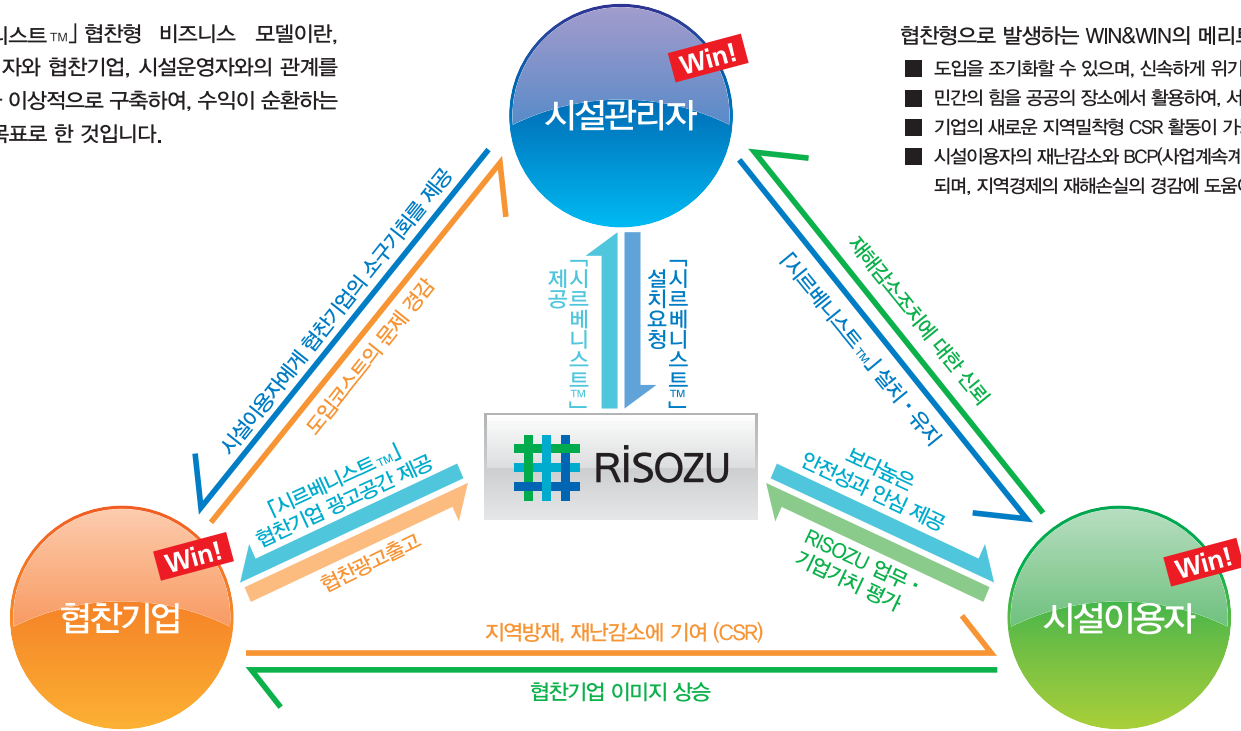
니스트 TM」 협찬형 비즈니스 모델이란, 자와 협찬기업, 시설운영자와의 관계를 · 이상적으로 구축하여, 수익이 순환하는 목표로 한 것입니다.

협찬형으로 발생하는 WIN&WIN의 메리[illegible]
■ 도입을 조기화할 수 있으며, 신속하게 위기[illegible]
■ 민간의 힘을 공공의 장소에서 활용하여, 서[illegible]
■ 기업의 새로운 지역밀착형 CSR 활동이 가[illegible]
■ 시설이용자의 재난감소와 BCP(사업계속계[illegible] 되며, 지역경제의 재해손실의 경감에 도움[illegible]

Win!
시설관리자

시설이용자에게 협찬기업의 소구기회를 제공
도입코스트의 문제 경감

「시르베니스트™」 제공
「시르베니스트™」 설치요청

재해감소조치에 대한 신뢰
「시르베니스트™」 설치 · 유지

RiSOZU

「시르베니스트™」 협찬기업 광고공간 제공
협찬광고출고

보다높은 안전성과 안심 제공
RISOZU 업무 · 기업가치 평가

Win!
협찬기업

Win!
시설이용자

지역방재, 재난감소에 기여 (CSR)
협찬기업 이미지 상승